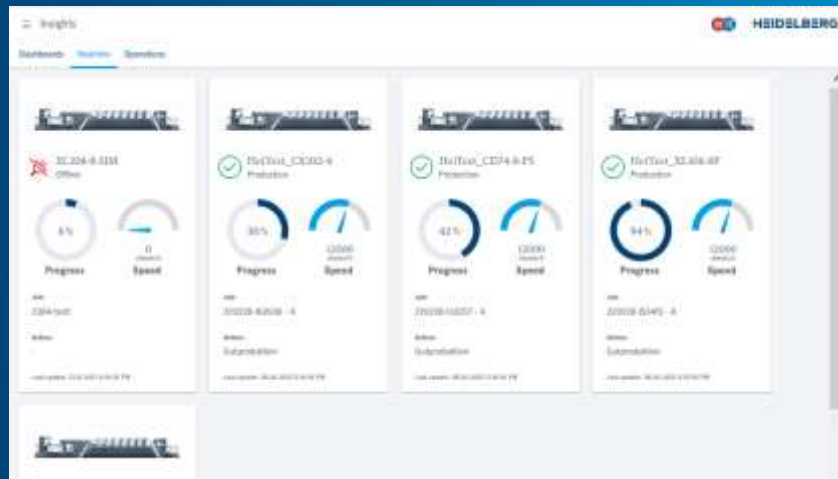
≡ Insights

HEIDELBERG

Dashboards Machines Operations

XL106-8-SIM
Offline

6%
Progress

0
Speed

Job
7384 test

Action
-

Last update: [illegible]

HeiTest_CX102-6
Production

36%
Progress

12000
Speed

Job
20028-8208 - A

Action
Gutproduktion

Last update: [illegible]

HeiTest_CD74-8-PS
Production

42%
Progress

12000
Speed

Job
20028-10207 - A

Action
Gutproduktion

Last update: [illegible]

HeiTest_XL106-8P
Production

94%
Progress

12000
Speed

Job
20028-8345 - A

Action
Gutproduktion

Last update: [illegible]